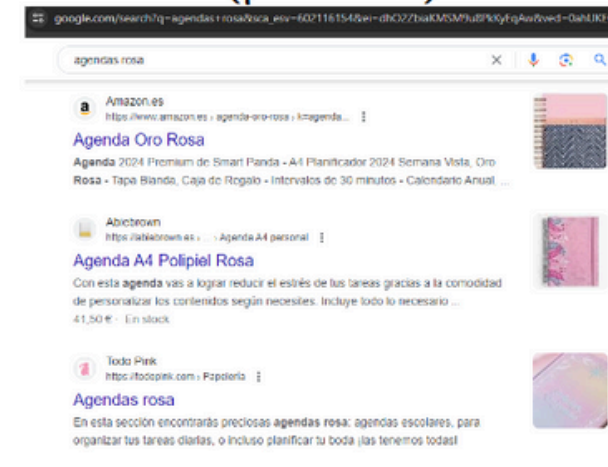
google.com/search?q=agendas+rosa&sca_esv=602116154&ei=dhO2ZbiaKMSM9u8PkKyEqAw&ved=0ahUKI

agendas rosa

Amazon.es
https://www.amazon.es › agenda-oro-rosa › k=agenda...

Agenda Oro Rosa

**Agenda** 2024 Premium de Smart Panda - A4 Planificador 2024 Semana Vista, Oro **Rosa** - Tapa Blanda, Caja de Regalo - Intervalos de 30 minutos - Calendario Anual ...

Abiebrown
https://abiebrown.es › ... › Agenda A4 personal

Agenda A4 Polipiel Rosa

Con esta **agenda** vas a lograr reducir el estrés de tus tareas gracias a la comodidad de personalizar los contenidos según necesites. Incluye todo lo necesario ...
41,50 € · En stock

Todo Pink
https://todopink.com › Papelería

Agendas rosa

En esta sección encontrarás preciosas **agendas rosa**: agendas escolares, para organizar tus tareas diarias, o incluso planificar tu boda ¡las tenemos todas!